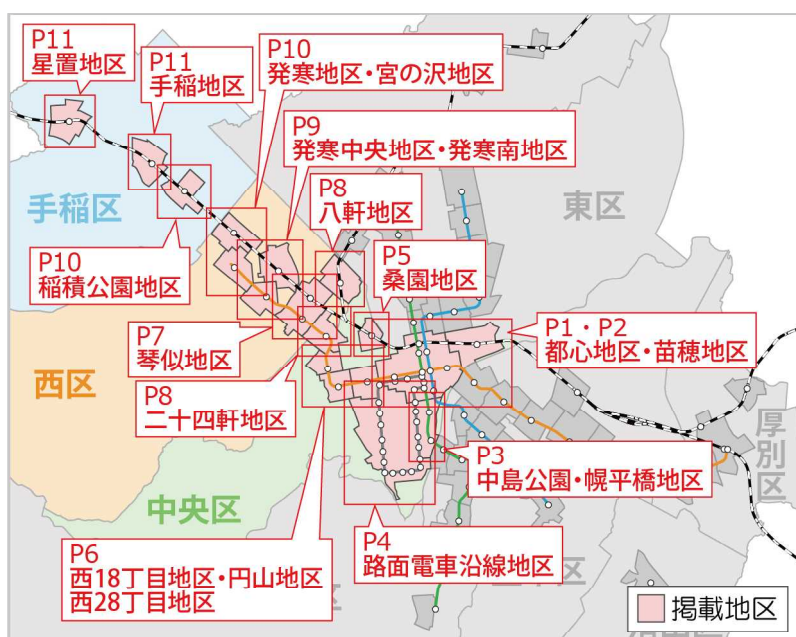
P11
星置地区

P11
手稲地区

P10
発寒地区・宮の沢地区

P9
発寒中央地区・発寒南地区

P8
八軒地区

東区

手稲区

P10
稲積公園地区

P5
桑園地区

P1・P2
都心地区・苗穂地区

P7
琴似地区

西区

P8
二十四軒地区

厚別区

P3
中島公園・幌平橋地区

中央区

P4
路面電車沿線地区

P6
西18丁目地区・円山地区
西28丁目地区

掲載地区